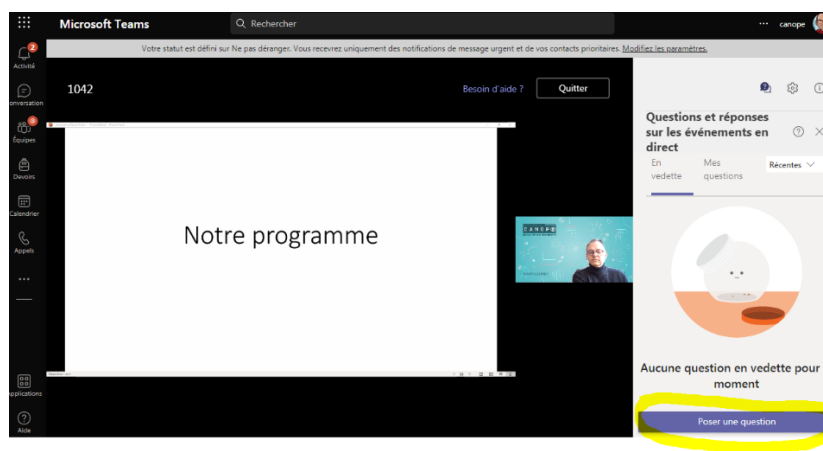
Microsoft Teams

Rechercher

··· canope

Activité

onversation

Équipes

Devoirs

Calendrier

Appels

···

Applications

Aide

Votre statut est défini sur Ne pas déranger. Vous recevrez uniquement des notifications de message urgent et de vos contacts prioritaires. Modifiez les paramètres.

1042

Besoin d'aide ?

Quitter

Notre programme

CANOPÉ

Questions et réponses sur les événements en direct

En vedette

Mes questions

Récentes

Aucune question en vedette pour le moment

Poser une question